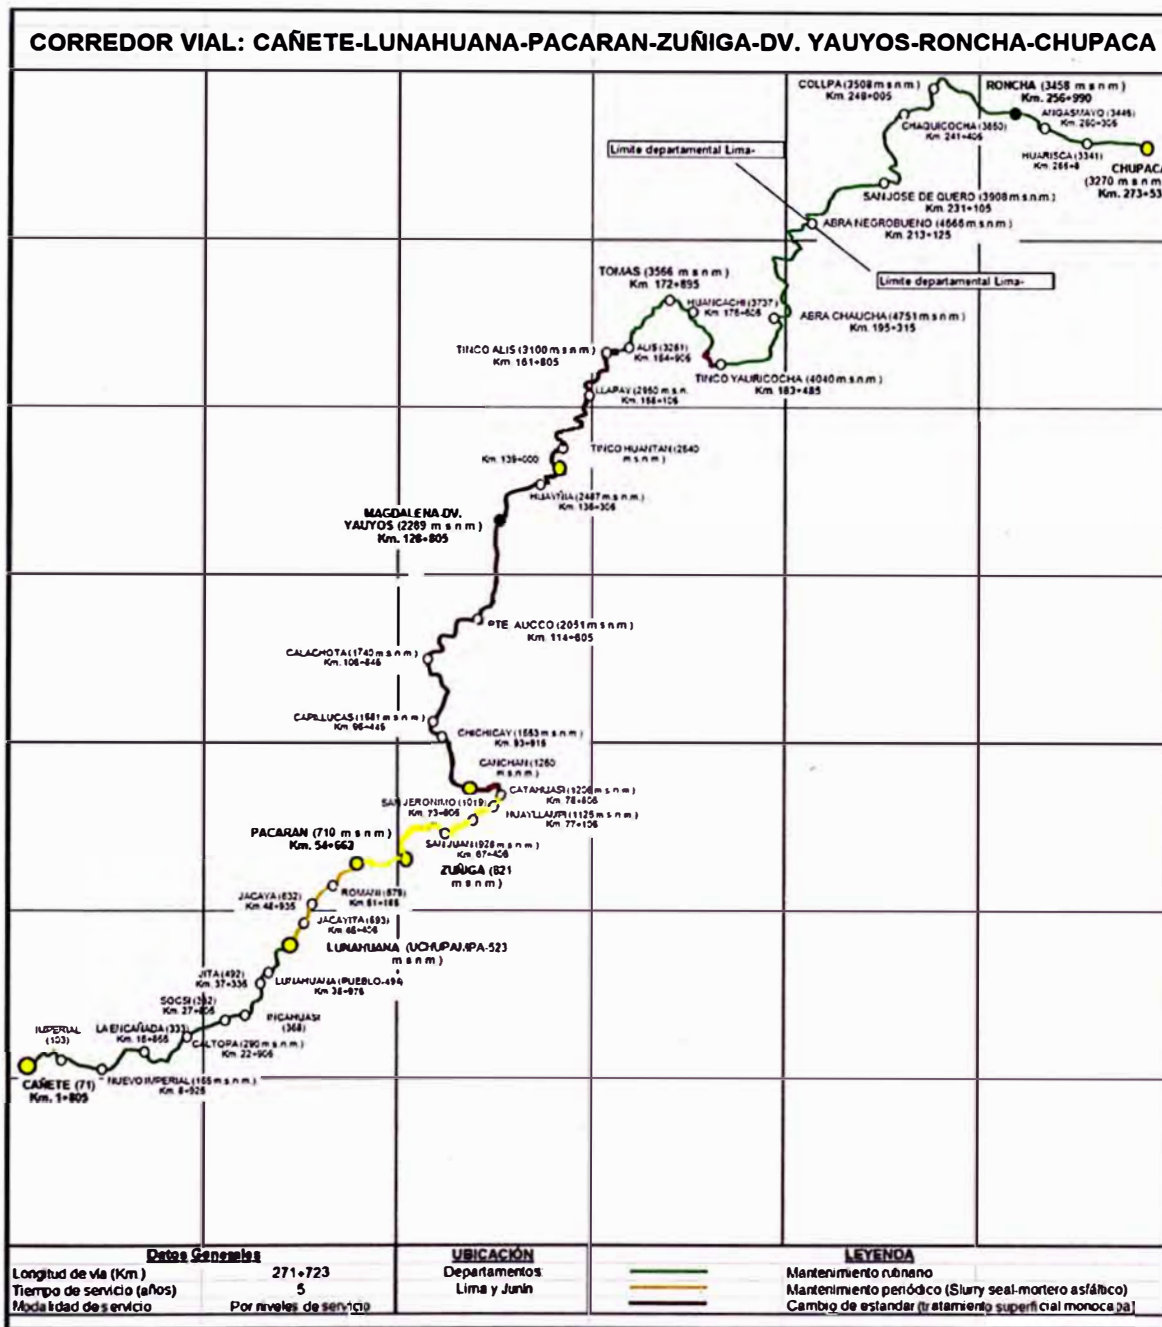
CORREDOR VIAL: CAÑETE-LUNAHUANA-PACARAN-ZUÑIGA-DV. YAUYOS-RONCHA-CHUPACA

COLLPA (3508 m s n m)
Km. 249+005

RONCHA (3458 m s n m)
Km. 256+990

AÑIGASMAYO (3446)
Km. 260+306

CHAQUICOCHA (3850)
Km. 241+406

HUARISCA (3341)
Km. 266+8

CHUPACA
(3270 m s n m)
Km. 273+53

Limite departamental Lima-

SAN JOSE DE QUERO (3908 m s n m)
Km. 231+105

ABRA NEGROBUENO (4666 m s n m)
Km. 213+125

Limite departamental Lima-

TOMAS (3566 m s n m)
Km. 172+895

HUANCACHI (3737)
Km. 176+606

ABRA CHAUCHA (4751 m s n m)
Km. 195+315

TINCO ALIS (3100 m s n m)
Km. 161+805

ALIS (3261)
Km. 164+906

TINCO YAURICOCHA (4040 m s n m)
Km. 183+485

LLAPAY (2950 m s n m)
Km. 156+106

Km. 139+000

TINCO HUANTAN (2640 m s n m)

HUAYTIA (2487 m s n m)
Km. 136+306

MAGDALENA DV. YAUYOS (2289 m s n m)
Km. 126+805

PTE AUCCO (2051 m s n m)
Km. 114+605

CALACHOTA (1740 m s n m)
Km. 106+846

CAPILLUCAS (1581 m s n m)
Km. 96+446

CHICHICAY (1553 m s n m)
Km. 93+916

CANCHAN (1260 m s n m)

CATAHUASI (1208 m s n m)
Km. 78+606

SAN JERONIMO (1019)
Km. 73+606

HUAYLLAMPI (1125 m s n m)
Km. 77+106

PACARAN (710 m s n m)
Km. 54+662

SAN JUAN (928 m s n m)
Km. 67+406

ZUÑIGA (821 m s n m)

JACAYA (632)
Km. 48+935

ROMAN (679)
Km. 51+186

JACAYITA (593)
Km. 46+406

LUNAHUANA (UCHUPAMPA-523 m s n m)

JITA (492)
Km. 37+336

LUNAHUANA (PUEBLO-494)
Km. 38+976

SOCSI (352)
Km. 27+406

PICAHUASI (368)

IMPERIAL (103)

LA ENCAÑADA (333)
Km. 18+666

CALTOPA (290 m s n m)
Km. 22+906

CAÑETE (71)
Km. 1+805

NUEVO IMPERIAL (165 m s n m)
Km. 8+926

Datos Generales
Longitud de via (Km) 271+723
Tiempo de servicio (años) 5
Modalidad de servicio Por niveles de servicio

UBICACIÓN
Departamentos
Lima y Junin

LEYENDA
Mantenimiento rutinario
Mantenimiento periódico (Slurry seal-mortero asfáltico)
Cambio de estandar (tratamiento superficial monocapa)